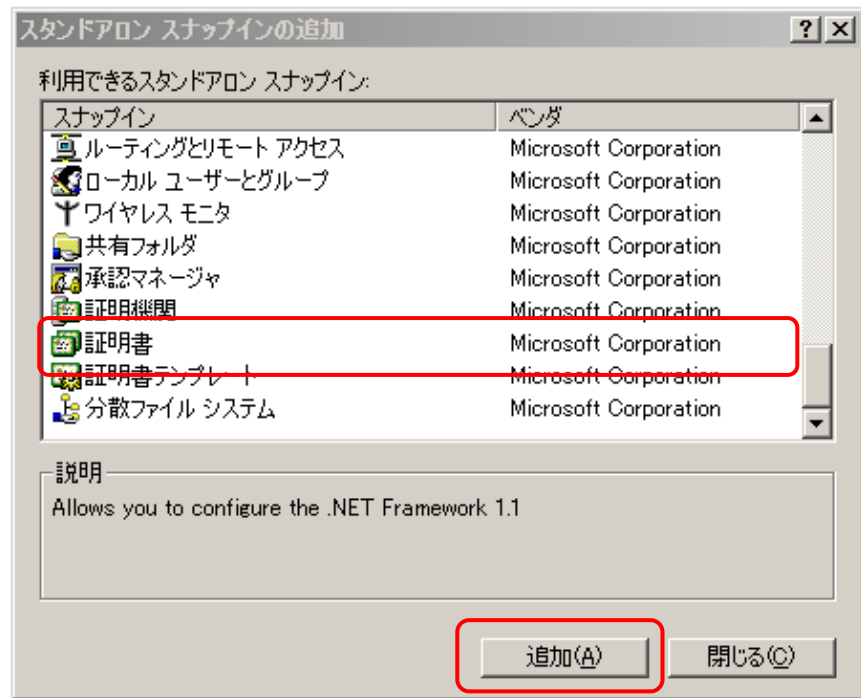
スタンドアロン スナップインの追加

?

利用できるスタンドアロン スナップイン:

| スナップイン | ベンダ |
|---|---|
| ルーティングとリモート アクセス | Microsoft Corporation |
| ローカル ユーザーとグループ | Microsoft Corporation |
| ワイヤレス モニタ | Microsoft Corporation |
| 共有フォルダ | Microsoft Corporation |
| 承認マネージャ | Microsoft Corporation |
| 証明機関 | Microsoft Corporation |
| 証明書 | Microsoft Corporation |
| 証明書テンプレート | Microsoft Corporation |
| 分散ファイル システム | Microsoft Corporation |

説明

Allows you to configure the .NET Framework 1.1

追加(A)

閉じる(C)